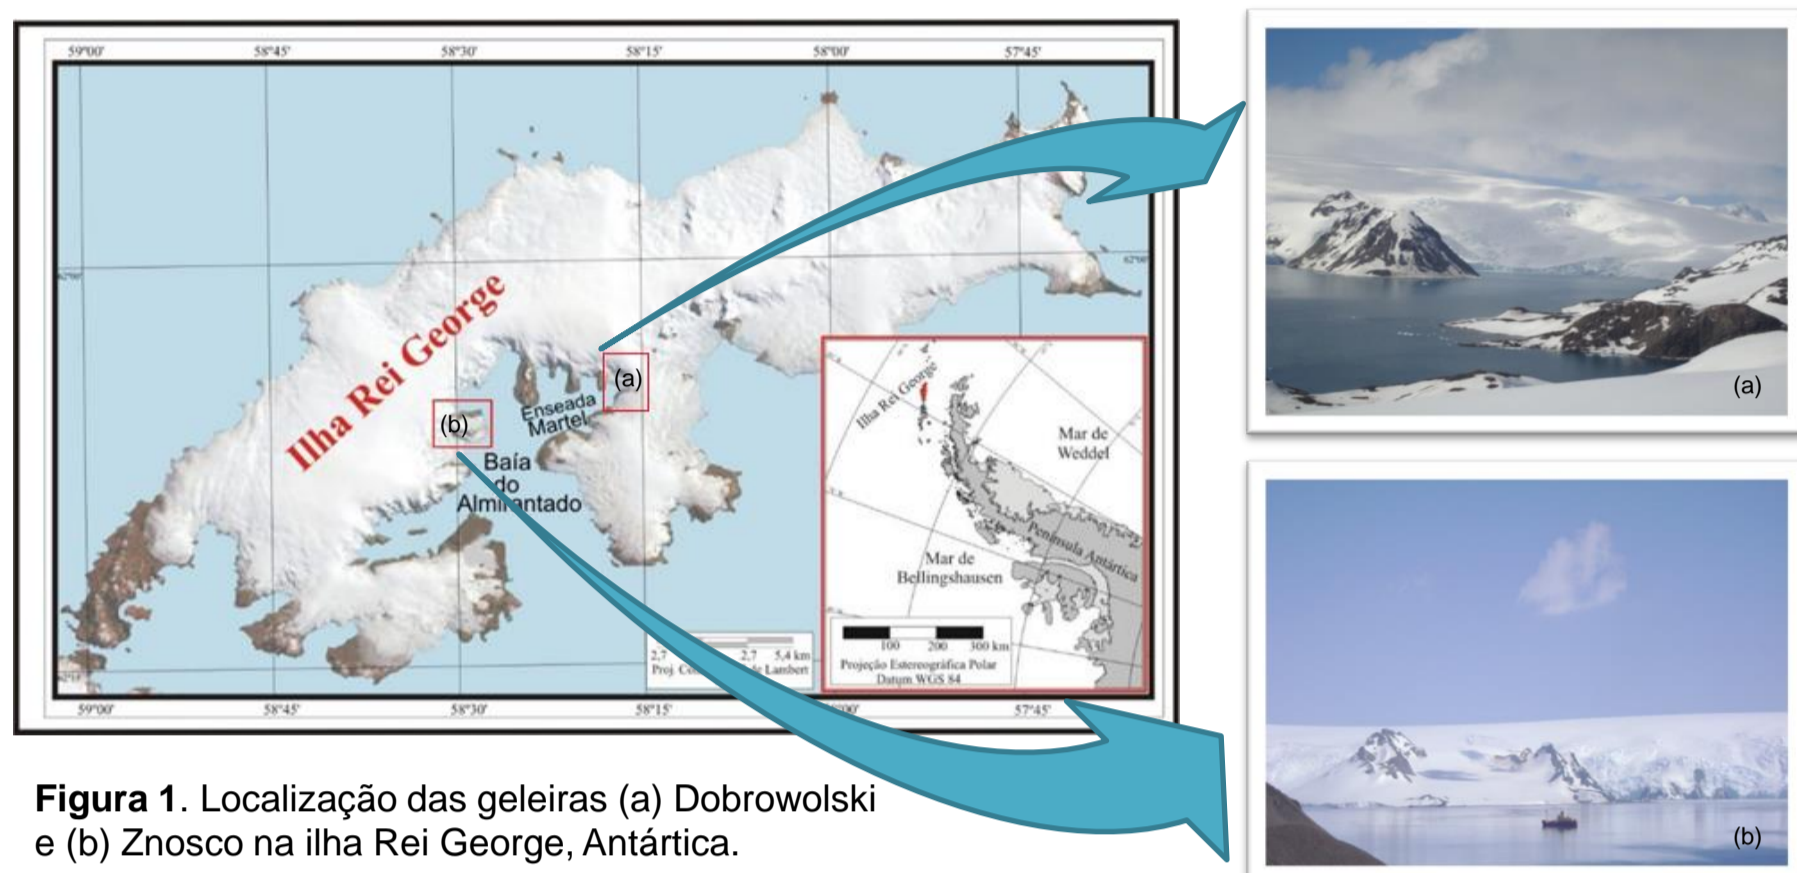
59°00' 58°45' 58°30' 58°15' 58°00' 57°45'

62°00'

Ilha Rei George

(a)

(b)

Enseada Martel

Baía do Almirantado

Ilha Rei George

Mar de Weddel

Península Antártica

Mar de Bellingshausen

100 200 300 km
Projeção Estereográfica Polar
Datum WGS 84

2,7 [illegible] 2,7 5,4 km
Proj. Co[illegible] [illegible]e Lambert

59°00' 58°45' 58°30' 58°15' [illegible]°00' 57°45'

(a)

(b)

**Figura 1**. Localização das geleiras (a) Dobrowolski e (b) Znosco na ilha Rei George, Antártica.